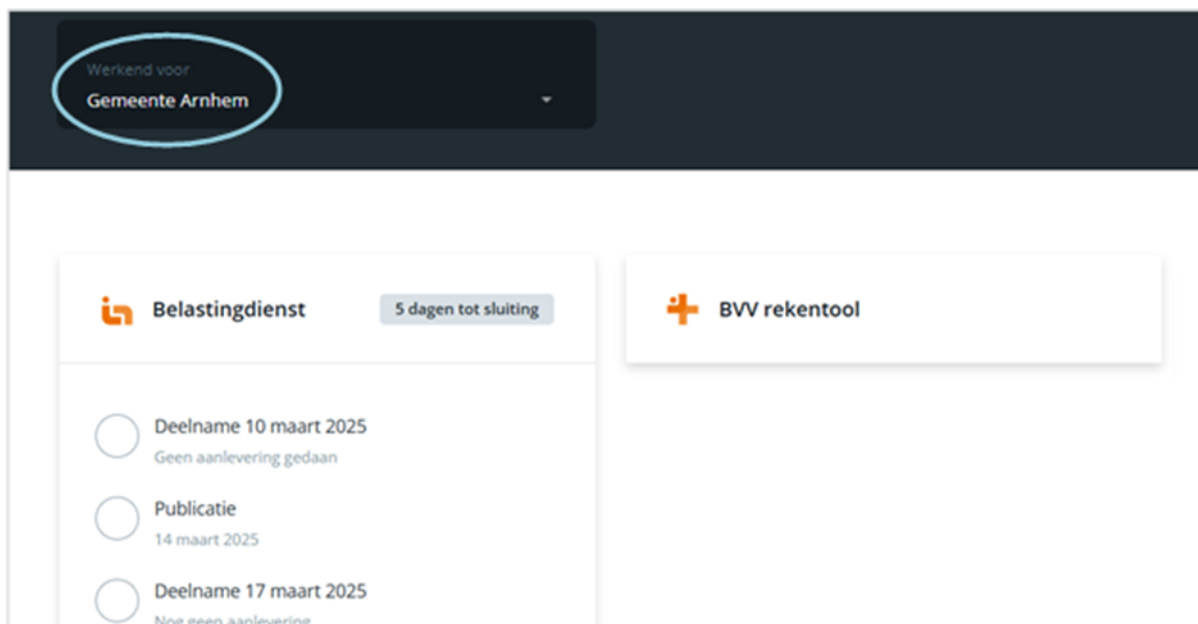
Werkend voor
Gemeente Arnhem

Belastingdienst
5 dagen tot sluiting

Deelname 10 maart 2025
Geen aanlevering gedaan

Publicatie
14 maart 2025

Deelname 17 maart 2025
Nog geen aanlevering

BVV rekentool